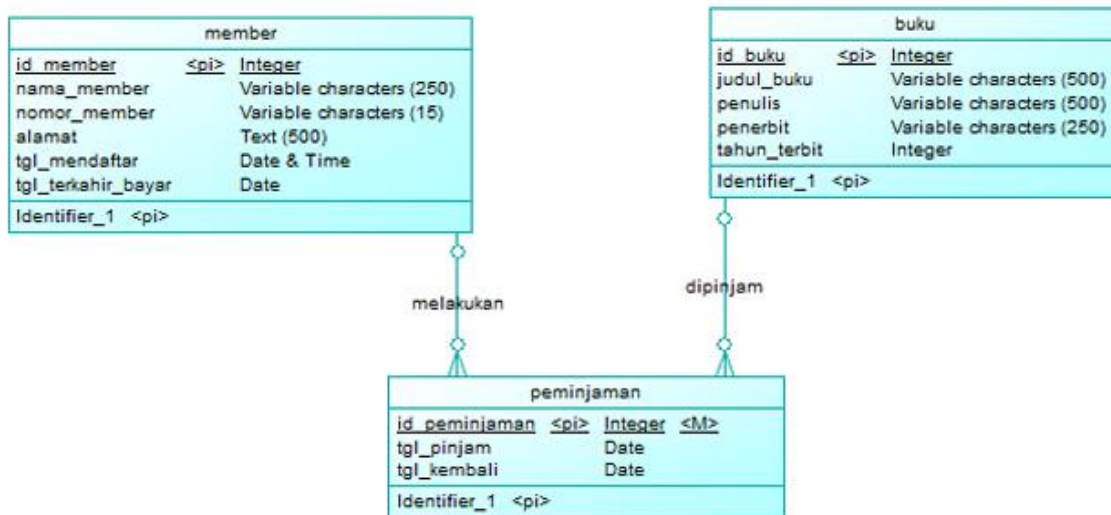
member

| id_member | <pi> | Integer |
|---|---|---|
| nama_member | | Variable characters (250) |
| nomor_member | | Variable characters (15) |
| alamat | | Text (500) |
| tgl_mendaftar | | Date & Time |
| tgl_terkahir_bayar | | Date |

Identifier_1 <pi>

buku

| id_buku | <pi> | Integer |
|---|---|---|
| judul_buku | | Variable characters (500) |
| penulis | | Variable characters (500) |
| penerbit | | Variable characters (250) |
| tahun_terbit | | Integer |

Identifier_1 <pi>

melakukan

dipinjam

peminjaman

| id_peminjaman | <pi> | Integer | <M> |
|---|---|---|---|
| tgl_pinjam | | Date | |
| tgl_kembali | | Date | |

Identifier_1 <pi>